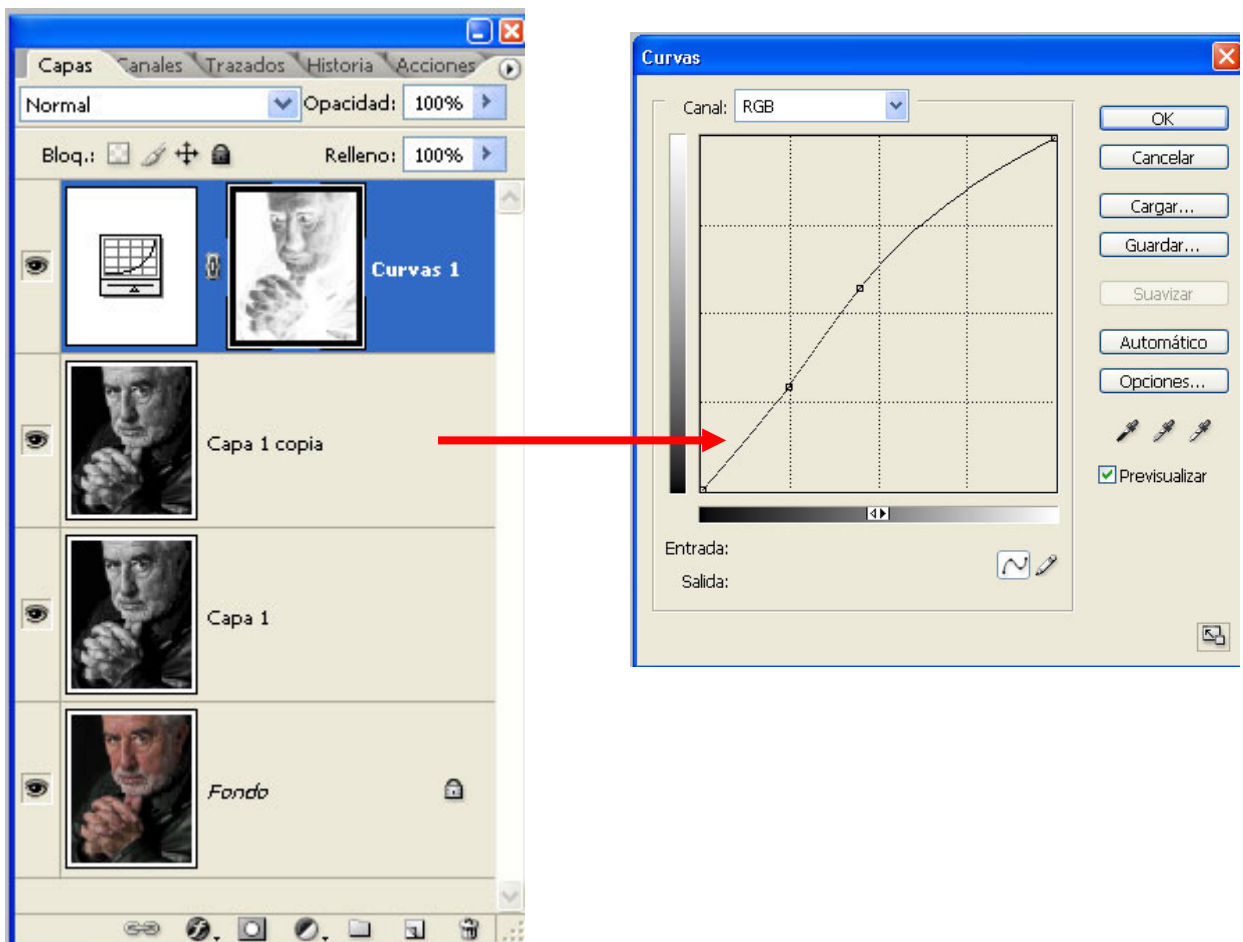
Capas Canales Trazados Historia Acciones

Normal

Opacidad: 100%

Bloq.:

Relleno: 100%

Curvas 1

Capa 1 copia

Capa 1

Fondo

Curvas

Canal: RGB

Entrada:

Salida:

OK

Cancelar

Cargar...

Guardar...

Suavizar

Automático

Opciones...

Previsualizar